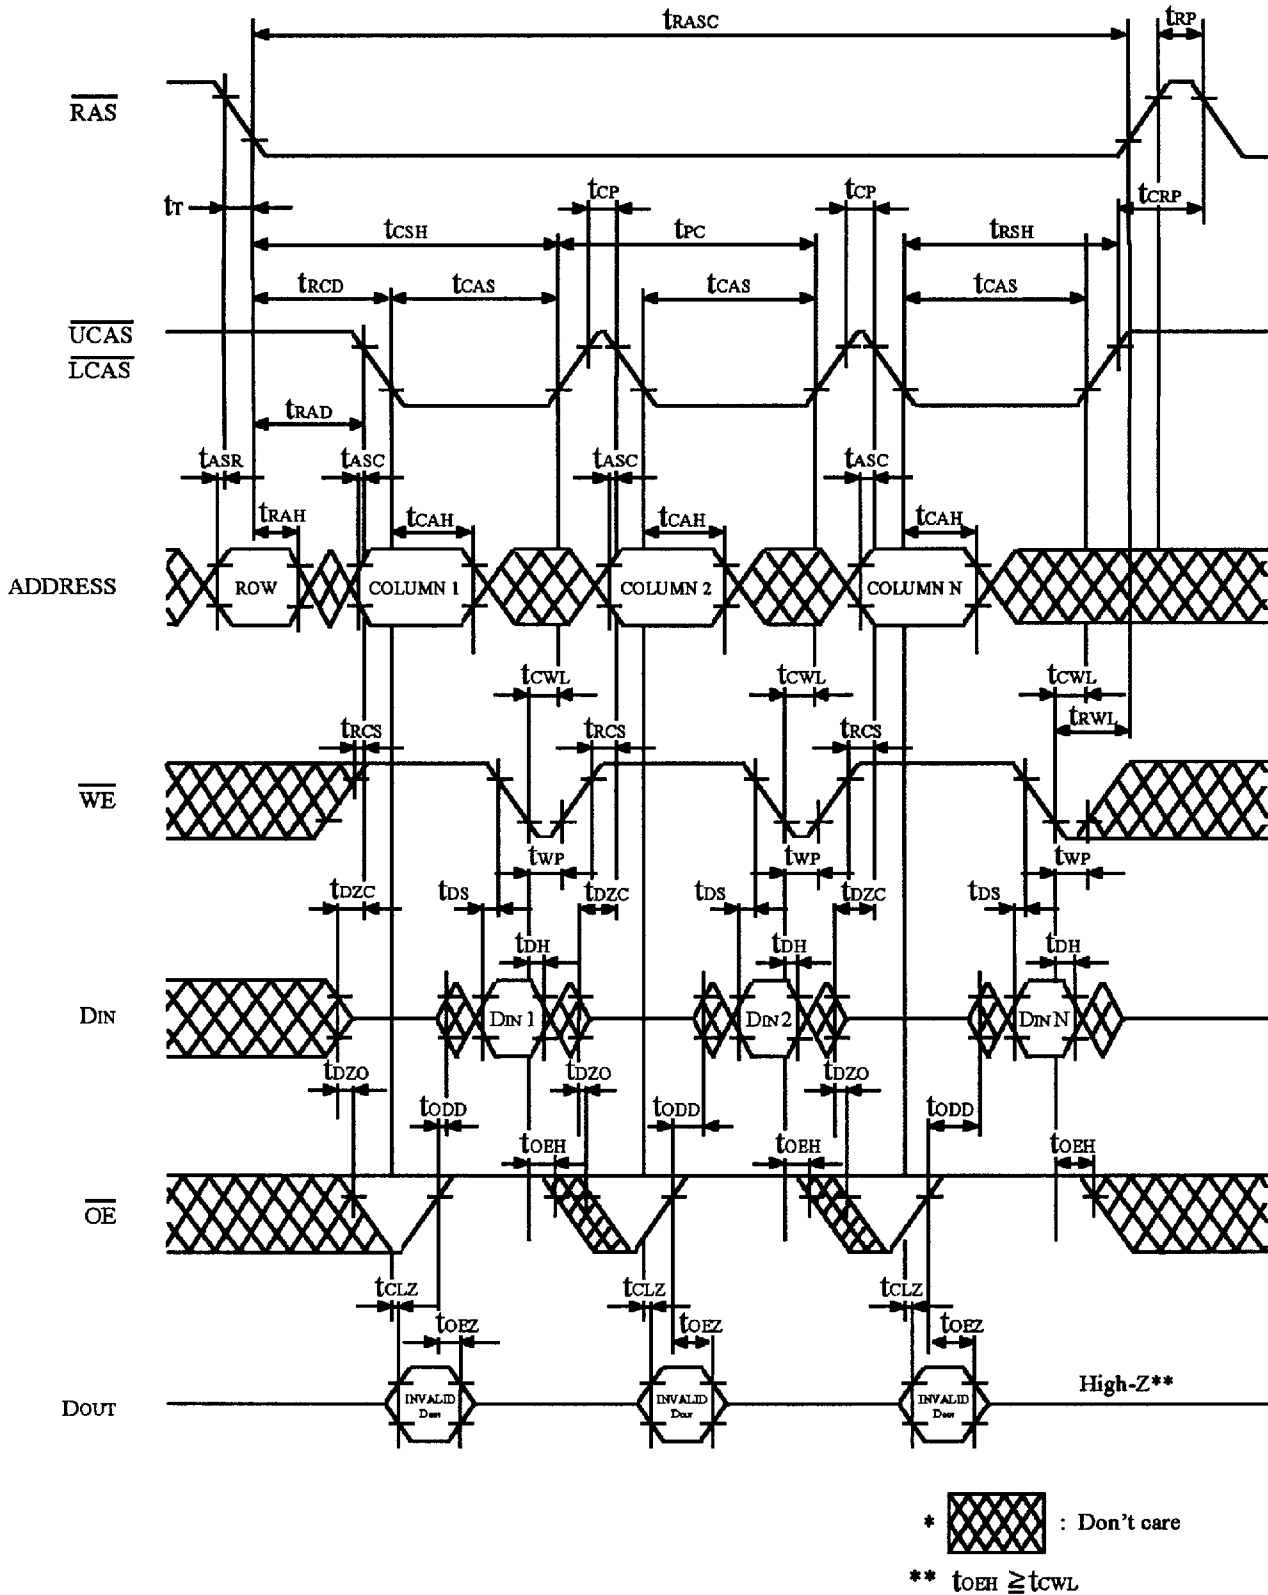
$t_{RASC}$

$t_{RP}$

$\overline{RAS}$

$t_T$

$t_{CP}$

$t_{CP}$

$t_{CRP}$

$t_{CSH}$

$t_{PC}$

$t_{RSH}$

$t_{RCD}$

$t_{CAS}$

$t_{CAS}$

$t_{CAS}$

$\overline{UCAS}$
$\overline{LCAS}$

$t_{RAD}$

$t_{ASR}$

$t_{ASC}$

$t_{ASC}$

$t_{ASC}$

$t_{RAH}$

$t_{CAH}$

$t_{CAH}$

$t_{CAH}$

ADDRESS

ROW

COLUMN 1

COLUMN 2

COLUMN N

$t_{CWL}$

$t_{CWL}$

$t_{CWL}$

$t_{RWL}$

$t_{RCS}$

$t_{RCS}$

$t_{RCS}$

$\overline{WE}$

$t_{WP}$

$t_{WP}$

$t_{WP}$

$t_{DZC}$

$t_{DS}$

$t_{DZC}$

$t_{DS}$

$t_{DZC}$

$t_{DS}$

$t_{DH}$

$t_{DH}$

$t_{DH}$

DIN

DIN 1

DIN 2

DIN N

$t_{DZO}$

$t_{DZO}$

$t_{DZO}$

$t_{ODD}$

$t_{ODD}$

$t_{ODD}$

$t_{OEH}$

$t_{OEH}$

$t_{OEH}$

$\overline{OE}$

$t_{CLZ}$

$t_{CLZ}$

$t_{CLZ}$

$t_{OEZ}$

$t_{OEZ}$

$t_{OEZ}$

DOUT

INVALID Dout

INVALID Dout

INVALID Dout

High-Z**

* : Don't care

** $t_{OEH} \geqq t_{CWL}$